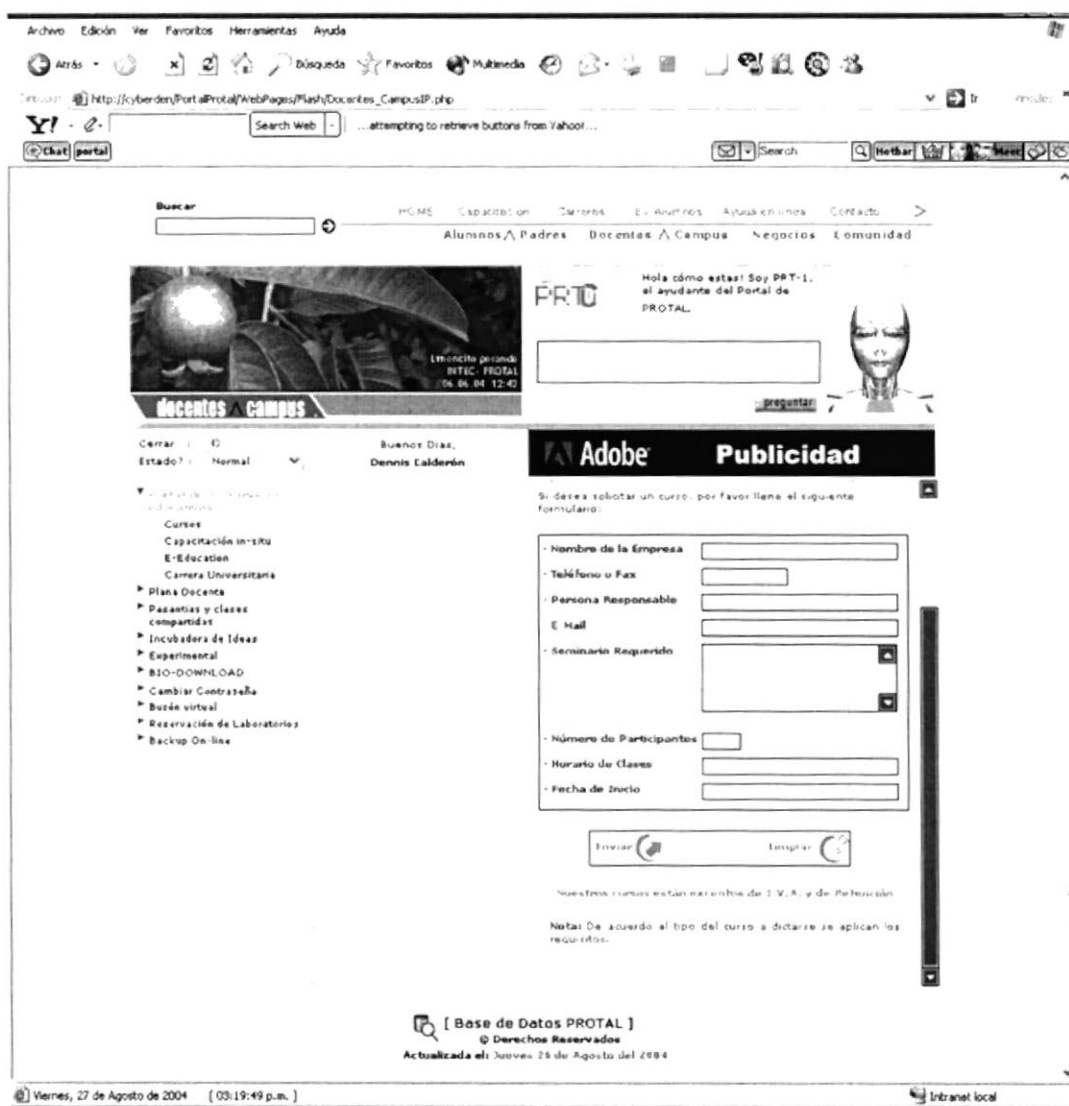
Archivo Edición Ver Favoritos Herramientas Ayuda

Atrás Búsqueda Favoritos Multimedia

Dirección http://cyberden/PortalProtal/WebPages/Flash/Docentes_CampusIP.php Ir Vínculos

Y! Search Web ...attempting to retrieve buttons from Yahoo!...

Chat portal Search Hotbar Meet

Buscar

HOME Capacitación Carreras Ex-Alumnos Ayuda en línea Contacto >

Alumnos /\ Padres Docentes /\ Campus Negocios Comunidad

Limoncito pesando INTEC- PROTAL 06.06.04 12:42

docentes /\ campus

PRT1

Hola cómo estas! Soy PRT-1, el ayudante del Portal de PROTAL.

preguntar

Cerrar : O
Estado? : Normal

Buenos Dias,
Dennis Calderón

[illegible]

Cursos
Capacitación in-situ
E-Education
Carrera Universitaria
Plana Docente
Pasantias y clases compartidas
Incubadora de Ideas
Experimental
BIO-DOWNLOAD
Cambiar Contraseña
Buzón virtual
Reservación de Laboratorios
Backup On-line

Adobe Publicidad

Si desea solicitar un curso, por favor llene el siguiente formulario:

· Nombre de la Empresa
· Teléfono o Fax
· Persona Responsable
· E-Mail
· Seminario Requerido
· Número de Participantes
· Horario de Clases
· Fecha de Inicio

Enviar Limpiar

Nuestros cursos están exentos de I.V.A. y de Retención

Nota: De acuerdo al tipo del curso a dictarse se aplican los requisitos.

[ Base de Datos PROTAL ]
© Derechos Reservados
Actualizada el: Jueves 26 de Agosto del 2004

Viernes, 27 de Agosto de 2004 [ 03:19:49 p.m. ]

Intranet local